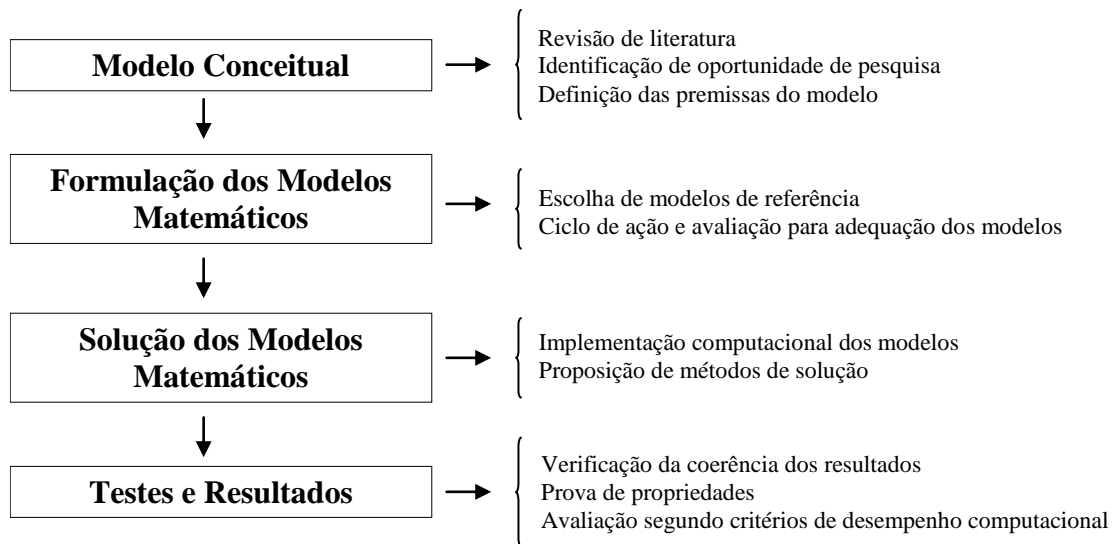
Modelo Conceitual

Revisão de literatura
Identificação de oportunidade de pesquisa
Definição das premissas do modelo

Formulação dos Modelos Matemáticos

Escolha de modelos de referência
Ciclo de ação e avaliação para adequação dos modelos

Solução dos Modelos Matemáticos

Implementação computacional dos modelos
Proposição de métodos de solução

Testes e Resultados

Verificação da coerência dos resultados
Prova de propriedades
Avaliação segundo critérios de desempenho computacional